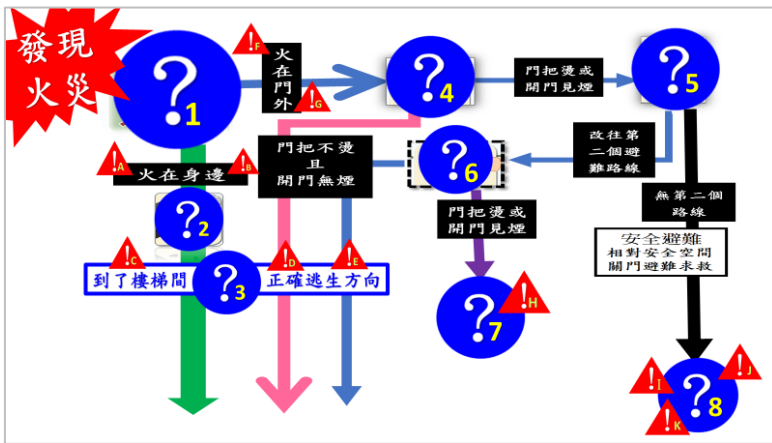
發現火災

?1

!F

火在門外

!G

?4

門把燙或開門見煙

?5

!A

火在身邊

!B

門把不燙且開門無煙

?6

改往第二個避難路線

無第二個路線

?2

門把燙或開門見煙

安全避難
相對安全空間
關門避難求救

!C

!D

!E

到了樓梯間

?3

正確逃生方向

?7

!H

!I

!J

?8

!K